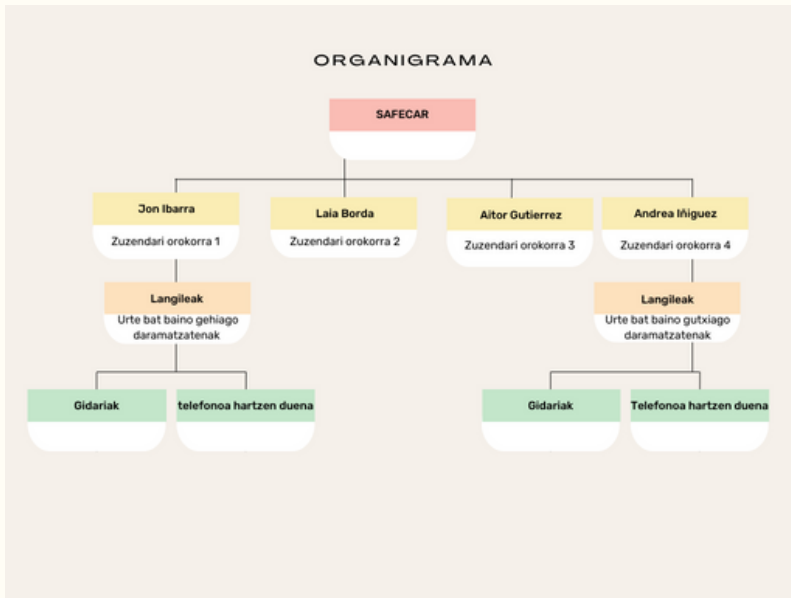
ORGANIGRAMA

SAFECAR

Jon Ibarra
Zuzendari orokorra 1

Laia Borda
Zuzendari orokorra 2

Aitor Gutierrez
Zuzendari orokorra 3

Andrea Iñiguez
Zuzendari orokorra 4

Langileak
Urte bat baino gehiago daramatzatenak

Langileak
Urte bat baino gutxiago daramatzatenak

Gidariak

telefonoa hartzen duena

Gidariak

Telefonoa hartzen duena